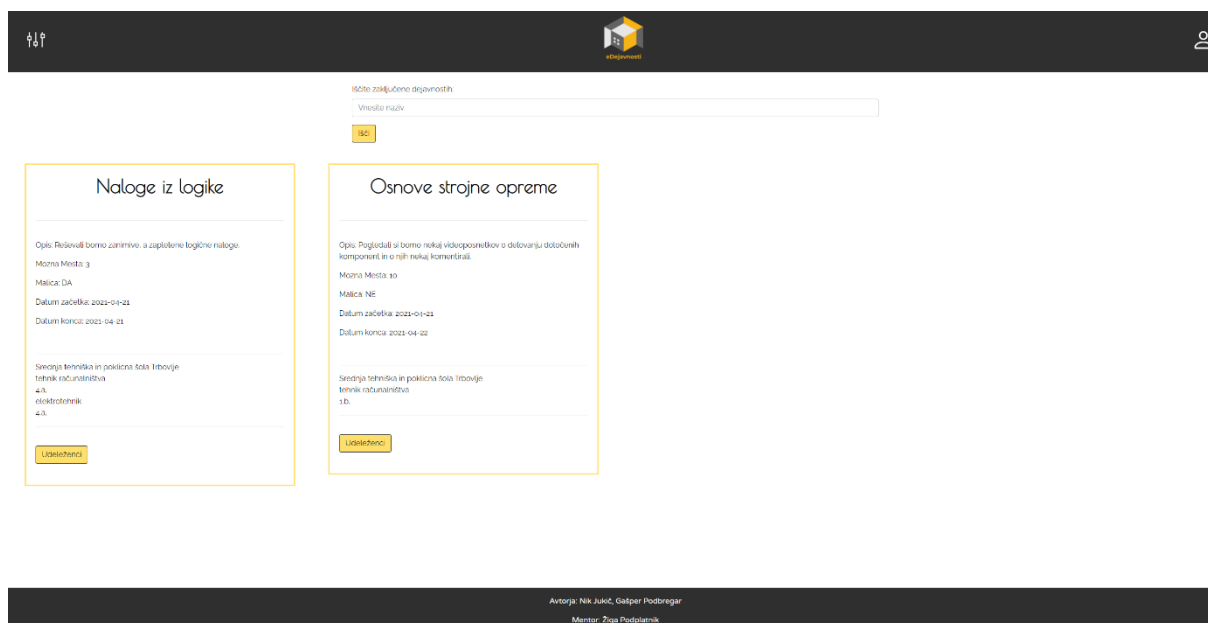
eDejavnosti

Iščite zaključene dejavnostih

Vnesite naziv

Išči

Naloge iz logike

Opis: Reševali bomo zanimive, a zapletene logične naloge.

Mozna Mesta: 3

Malica: DA

Datum začetka: 2021-04-21

Datum konca: 2021-04-21

Srednja tehniška in poklicna šola Trbovlje
tehnik računalništva
4.a.
elektrotehnik
4.a.

Udeleženci

Osnove strojne opreme

Opis: Pogledali si bomo nekaj videoposnetkov o delovanju določenih komponent in o njih nekaj komentirali.

Mozna Mesta: 10

Malica: NE

Datum začetka: 2021-04-21

Datum konca: 2021-04-22

Srednja tehniška in poklicna šola Trbovlje
tehnik računalništva
1.b.

Udeleženci

Avtorja: Nik Jukič, Gašper Podbregar

Mentor: Žiga Podplatnik